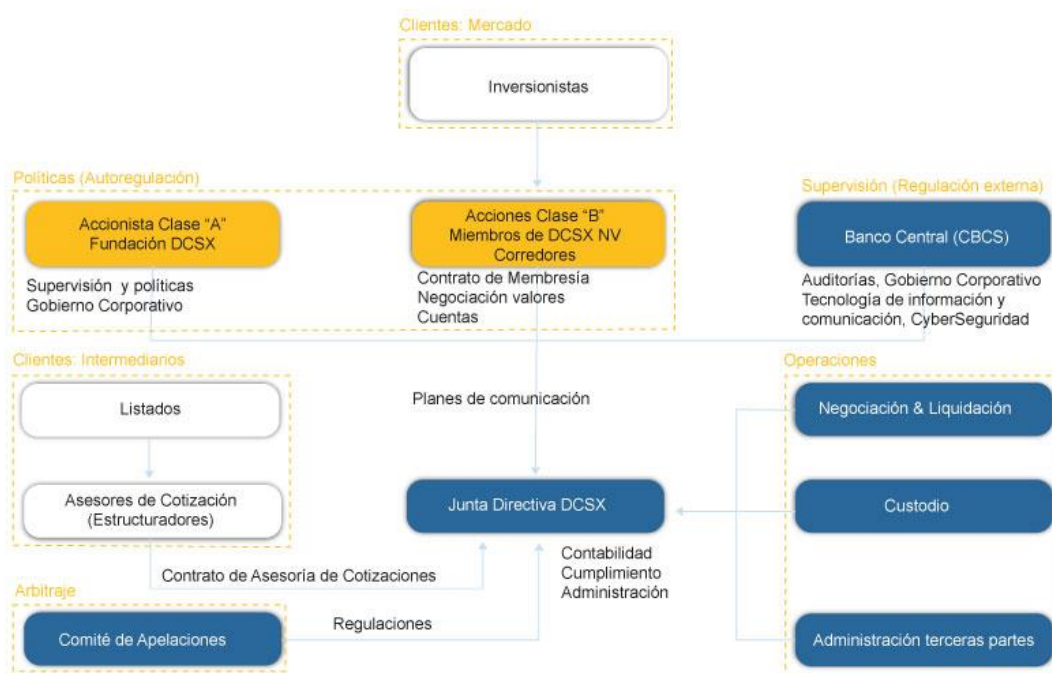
Clientes: Mercado

Inversionistas

Políticas (Autoregulación)

Accionista Clase "A"
Fundación DCSX

Supervisión y políticas
Gobierno Corporativo

Acciones Clase "B"
Miembros de DCSX NV
Corredores

Contrato de Membresía
Negociación valores
Cuentas

Supervisión (Regulación externa)

Banco Central (CBCS)

Auditorías, Gobierno Corporativo
Tecnología de información y comunicación, CyberSeguridad

Clientes: Intermediarios

Listados

Asesores de Cotización
(Estructuradores)

Planes de comunicación

Junta Directiva DCSX

Contabilidad
Cumplimiento
Administración

Contrato de Asesoría de Cotizaciones

Operaciones

Negociación & Liquidación

Custodio

Administración terceras partes

Arbitraje

Comité de Apelaciones

Regulaciones